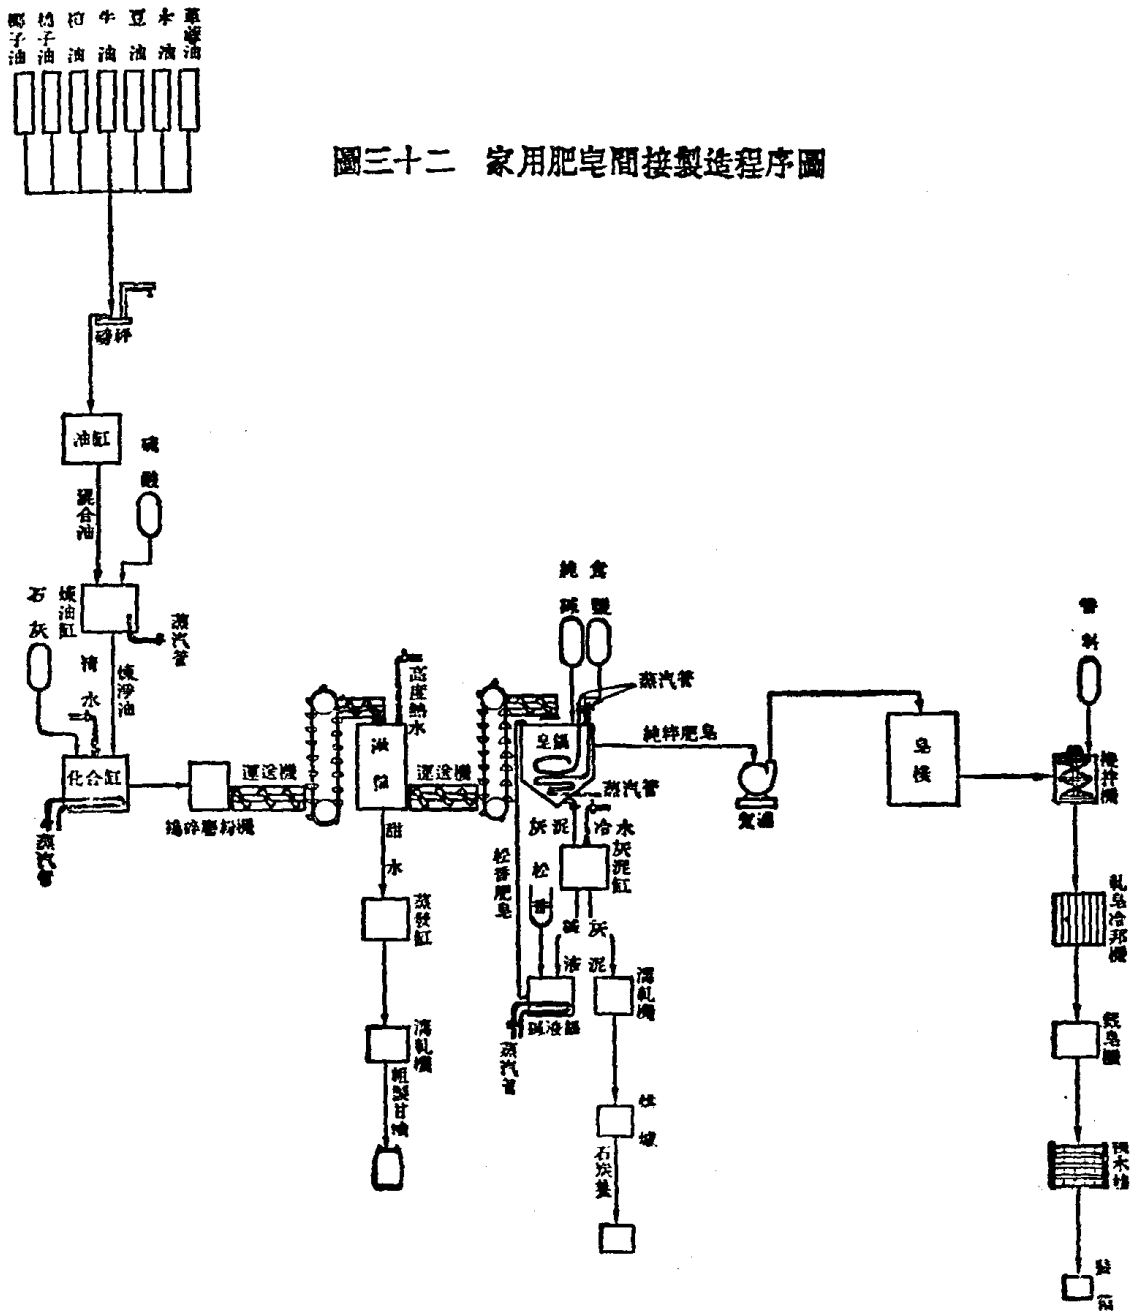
椰子油
梓子油
柏油
牛油
豆油
木油
蓖麻油

圖三十二　家用肥皂間接製造程序圖

磅秤

油缸

硫酸

混合油

煉油缸

蒸汽管

石灰

清水

煉淨油

化合缸

蒸汽管

搗碎磨勻機

運送機

高度熱水

減鍋

運送機

甜水

蒸發缸

濾瀝機

粗製甘油

純碱

食鹽

蒸汽管

皂鍋

純粹肥皂

蒸汽管

灰泥

冷水

灰泥缸

松香肥皂

松香

碱

灰

渣

泥

碱渣器

蒸汽管

濾瀝機

焙爐

石灰養

幫浦

皂樓

香料

攪拌機

軋皂冷卻機

戳皂機

裝木箱

裝箱